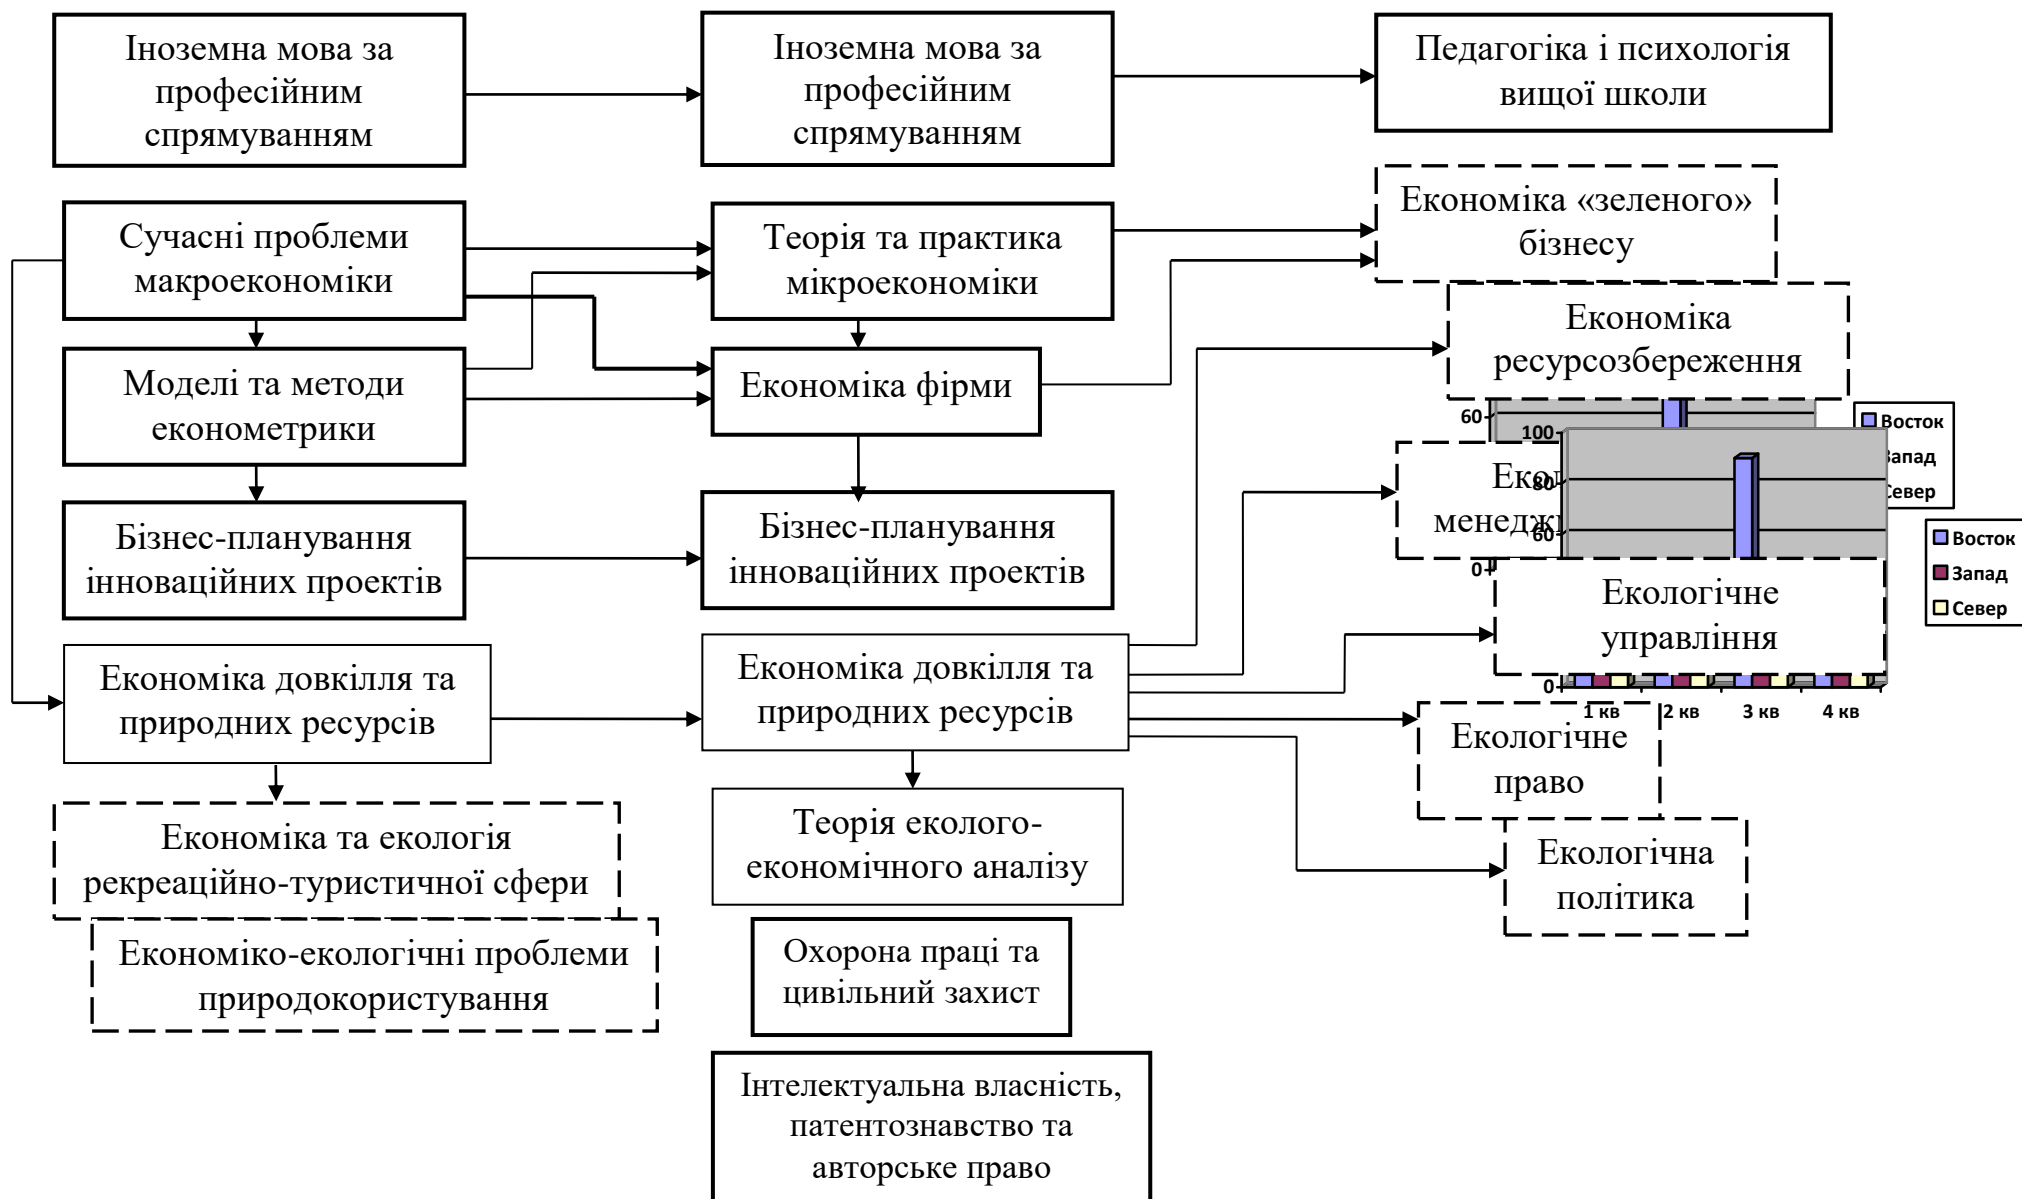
Іноземна мова за професійним спрямуванням

Іноземна мова за професійним спрямуванням

Педагогіка і психологія вищої школи

Сучасні проблеми макроекономіки

Теорія та практика мікроекономіки

Економіка «зеленого» бізнесу

Економіка ресурсозбереження

Моделі та методи економетрики

Економіка фірми

60
100
80
60
0
0

Восток
Запад
Север

Восток
Запад
Север

Еко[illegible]
менедж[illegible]

Бізнес-планування інноваційних проектів

Бізнес-планування інноваційних проектів

Екологічне управління

1 кв
2 кв
3 кв
4 кв

Економіка довкілля та природних ресурсів

Економіка довкілля та природних ресурсів

Екологічне право

Економіка та екологія рекреаційно-туристичної сфери

Теорія еколого-економічного аналізу

Екологічна політика

Економіко-екологічні проблеми природокористування

Охорона праці та цивільний захист

Інтелектуальна власність, патентознавство та авторське право